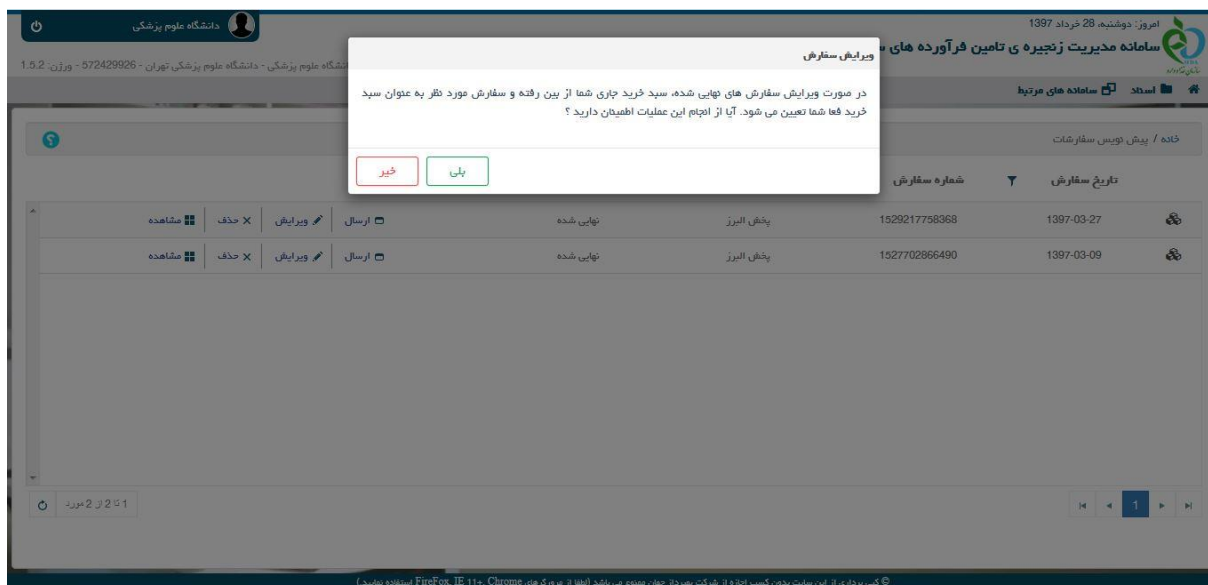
امروز: دوشنبه، 28 خرداد 1397
سامانه مدیریت زنجیره ی تامین فرآورده های س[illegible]

دانشگاه علوم پزشکی

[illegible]نشگاه علوم پزشکی - دانشگاه علوم پزشکی تهران - 572429926 - ورژن 1.5.2

اسناد سامانه های مرتبط

خانه / پیش نویس سفارشات

ویرایش سفارش

در صورت ویرایش سفارش های نهایی شده، سبد خرید جاری شما از بین رفته و سفارش مورد نظر به عنوان سبد خرید فعا شما تعیین می شود. آیا از انجام این عملیات اطمینان دارید ؟

بلی
خیر

| تاریخ سفارش | شماره سفارش | | | |
|---|---|---|---|---|
| 1397-03-27 | 1529217758368 | پخش البرز | نهایی شده | ارسال / ویرایش / حذف / مشاهده |
| 1397-03-09 | 1527702866490 | پخش البرز | نهایی شده | ارسال / ویرایش / حذف / مشاهده |

1 تا 2 از 2 مورد

1

© کپی برداری از این سایت بدون کسب اجازه از شرکت پیوند داد جهان ممنوع می باشد (لطفا از مرورگر های FireFox, IE 11+, Chrome استفاده نمایید)